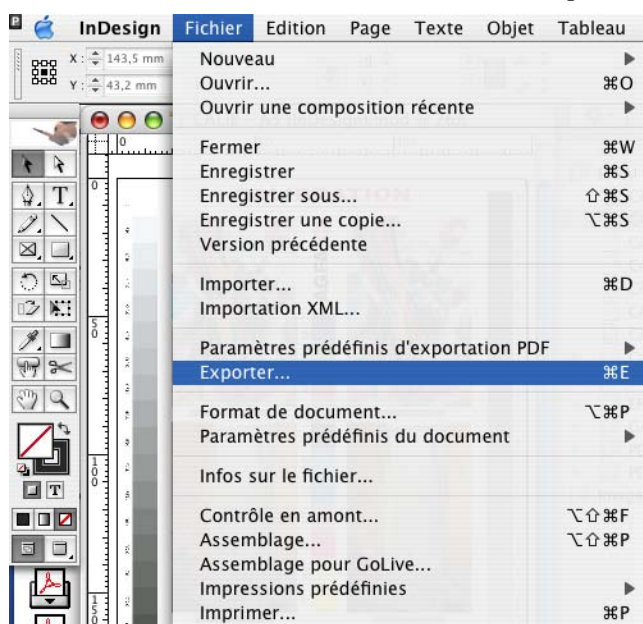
InDesign Fichier Edition Page Texte Objet Tableau

X: 143,5 mm
Y: 43,2 mm

0
5 0
1 0 0
1 5 0

Nouveau
Ouvrir... ⌘O
Ouvrir une composition récente

Fermer ⌘W
Enregistrer ⌘S
Enregistrer sous... ⇧⌘S
Enregistrer une copie... ⌥⌘S
Version précédente

Importer... ⌘D
Importation XML...

Paramètres prédéfinis d'exportation PDF
Exporter... ⌘E

Format de document... ⌥⌘P
Paramètres prédéfinis du document

Infos sur le fichier...

Contrôle en amont... ⌥⇧⌘F
Assemblage... ⌥⇧⌘P
Assemblage pour GoLive...
Impressions prédéfinies
Imprimer... ⌘P